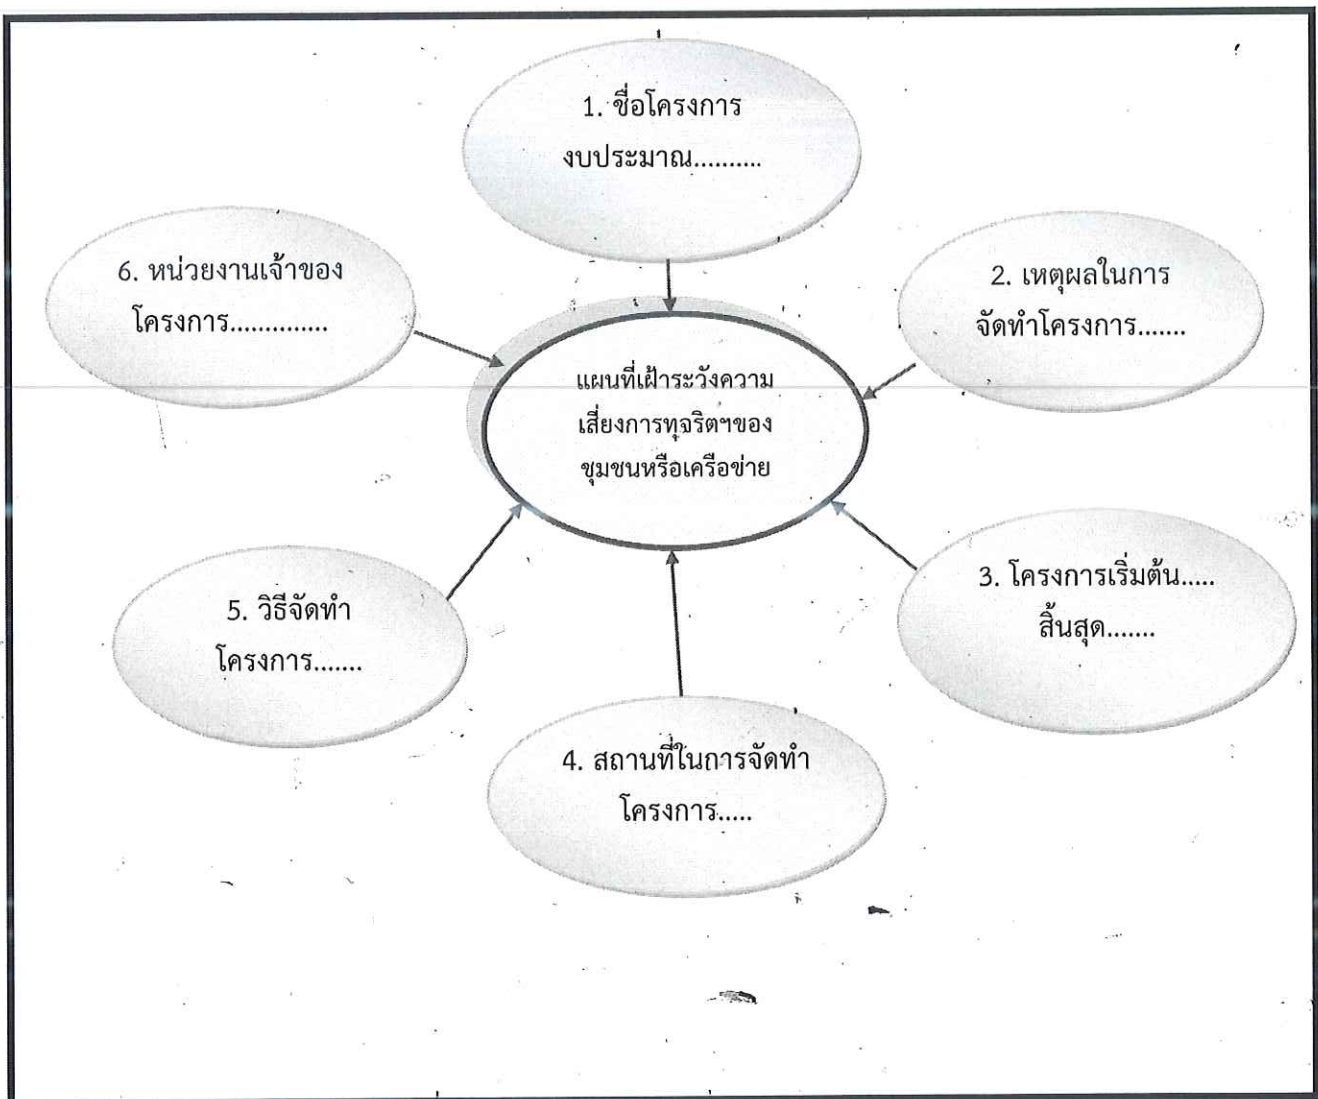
1. ชื่อโครงการ
งบประมาณ..........

6. หน่วยงานเจ้าของ
โครงการ..............

2. เหตุผลในการ
จัดทำโครงการ.......

แผนที่เฝ้าระวังความ
เสี่ยงการทุจริตฯของ
ชุมชนหรือเครือข่าย

5. วิธีจัดทำ
โครงการ.......

3. โครงการเริ่มต้น.....
สิ้นสุด.......

4. สถานที่ในการจัดทำ
โครงการ.....